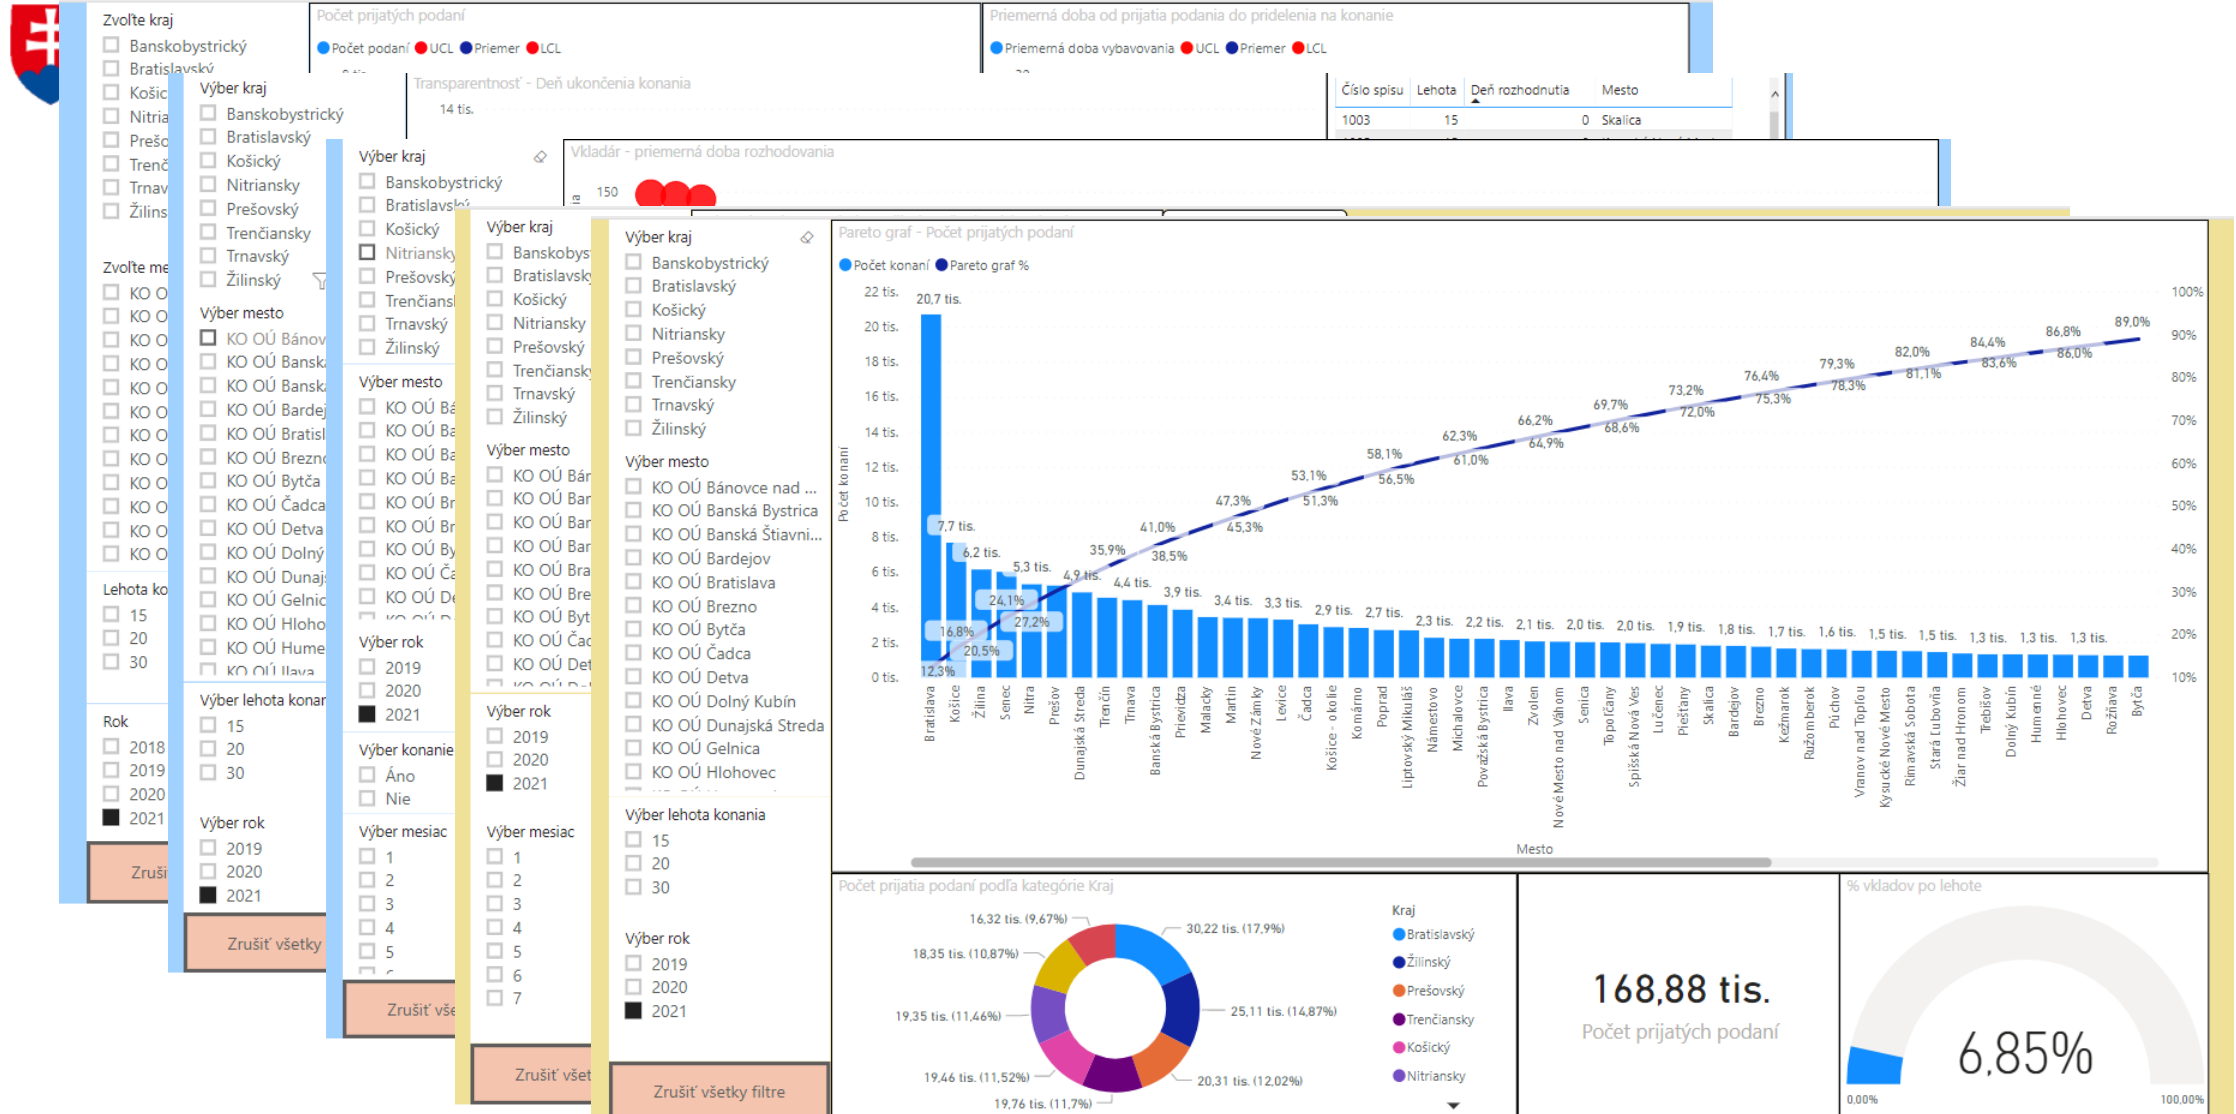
Zvoľte kraj
Banskobystrický
Bratislavský
Košic
Nitria
Prešo
Trenč
Trnav
Žilins

Zvoľte me
KO O
KO O
KO O
KO O
KO O
KO O
KO O
KO O
KO O
KO O
KO O
KO O

Lehota ko
15
20
30

Rok
2018
2019
2020
2021

Zruši

Počet prijatých podaní
Počet podaní UCL Priemer LCL

Priemerná doba od prijatia podania do pridelenia na konanie
Priemerná doba vybavovania UCL Priemer LCL

Výber kraj
Banskobystrický
Bratislavský
Košický
Nitriansky
Prešovský
Trenčiansky
Trnavský
Žilinský

Výber mesto
KO OÚ Bánov
KO OÚ Bansk
KO OÚ Bansk
KO OÚ Bardej
KO OÚ Bratisl
KO OÚ Brezn
KO OÚ Bytča
KO OÚ Čadca
KO OÚ Detva
KO OÚ Dolný
KO OÚ Dunaj
KO OÚ Gelnic
KO OÚ Hloho
KO OÚ Hume
KO OÚ Ilava

Výber lehota konan
15
20
30

Výber rok
2019
2020
2021

Zrušiť všetky

Transparentnosť - Deň ukončenia konania
14 tis.

Číslo spisu | Lehota | Deň rozhodnutia | Mesto
1003 | 15 | 0 | Skalica

Výber kraj
Banskobystrický
Bratislavský
Košický
Nitriansky
Prešovský
Trenčiansk
Trnavský
Žilinský

Výber mesto
KO OÚ Ba
KO OÚ Ba
KO OÚ Ba
KO OÚ Ba
KO OÚ Br
KO OÚ Br
KO OÚ By
KO OÚ Ča
KO OÚ De

Výber rok
2019
2020
2021

Výber konanie
Áno
Nie

Výber mesiac
1
2
3
4
5

Zrušiť vše

Vkladár - priemerná doba rozhodovania
150

Výber kraj
Banskobys
Bratislavsk
Košický
Nitriansky
Prešovský
Trenčiansk
Trnavský
Žilinský

Výber mesto
KO OÚ Bár
KO OÚ Bar
KO OÚ Bar
KO OÚ Bar
KO OÚ Bra
KO OÚ Bre
KO OÚ Byt
KO OÚ Čad
KO OÚ Det

Výber rok
2019
2020
2021

Výber mesiac
1
2
3
4
5
6
7

Zrušiť všet

Výber kraj
Banskobystrický
Bratislavský
Košický
Nitriansky
Prešovský
Trenčiansky
Trnavský
Žilinský

Výber mesto
KO OÚ Bánovce nad ...
KO OÚ Banská Bystrica
KO OÚ Banská Štiavni...
KO OÚ Bardejov
KO OÚ Bratislava
KO OÚ Brezno
KO OÚ Bytča
KO OÚ Čadca
KO OÚ Detva
KO OÚ Dolný Kubín
KO OÚ Dunajská Streda
KO OÚ Gelnica
KO OÚ Hlohovec

Výber lehota konania
15
20
30

Výber rok
2019
2020
2021

Zrušiť všetky filtre

Pareto graf - Počet prijatých podaní
Počet konaní Pareto graf %
22 tis. 20 tis. 18 tis. 16 tis. 14 tis. 12 tis. 10 tis. 8 tis. 6 tis. 4 tis. 2 tis. 0 tis.
Počet konaní
100% 90% 80% 70% 60% 50% 40% 30% 20% 10%
20,7 tis. 7,7 tis. 6,2 tis. 5,3 tis. 4,9 tis. 4,4 tis. 3,9 tis. 3,4 tis. 3,3 tis. 2,9 tis. 2,7 tis. 2,3 tis. 2,2 tis. 2,1 tis. 2,0 tis. 2,0 tis. 1,9 tis. 1,8 tis. 1,7 tis. 1,6 tis. 1,5 tis. 1,5 tis. 1,3 tis. 1,3 tis. 1,3 tis.
12,3% 16,8% 20,5% 24,1% 27,2% 35,9% 38,5% 41,0% 45,3% 47,3% 51,3% 53,1% 56,5% 58,1% 61,0% 62,3% 64,9% 66,2% 68,6% 69,7% 72,0% 73,2% 75,3% 76,4% 78,3% 79,3% 81,1% 82,0% 83,6% 84,4% 86,0% 86,8% 89,0%
Bratislava Košice Žilina Senec Nitra Prešov Dunajská Streda Trenčín Trnava Banská Bystrica Prievidza Malacky Martin Nové Zámky Levice Čadca Košice - okolie Komárno Poprad Liptovský Mikuláš Námestovo Michalovce Považská Bystrica Ilava Zvolen Nové Mesto nad Váhom Senica Topoľčany Spišská Nová Ves Lučenec Piešťany Skalica Bardejov Brezno Kežmarok Ružomberok Púchov Vranov nad Topľou Kysucké Nové Mesto Rimavská Sobota Stará Ľubovňa Žiar nad Hronom Trebišov Dolný Kubín Humenné Hlohovec Detva Rožňava Bytča
Mesto

Počet prijatia podaní podľa kategórie Kraj
16,32 tis. (9,67%)
30,22 tis. (17,9%)
18,35 tis. (10,87%)
19,35 tis. (11,46%)
25,11 tis. (14,87%)
19,46 tis. (11,52%)
20,31 tis. (12,02%)
19,76 tis. (11,7%)
Kraj
Bratislavský
Žilinský
Prešovský
Trenčiansky
Košický
Nitriansky

168,88 tis.
Počet prijatých podaní

% vkladov po lehote
6,85%
0,00%
100,00%